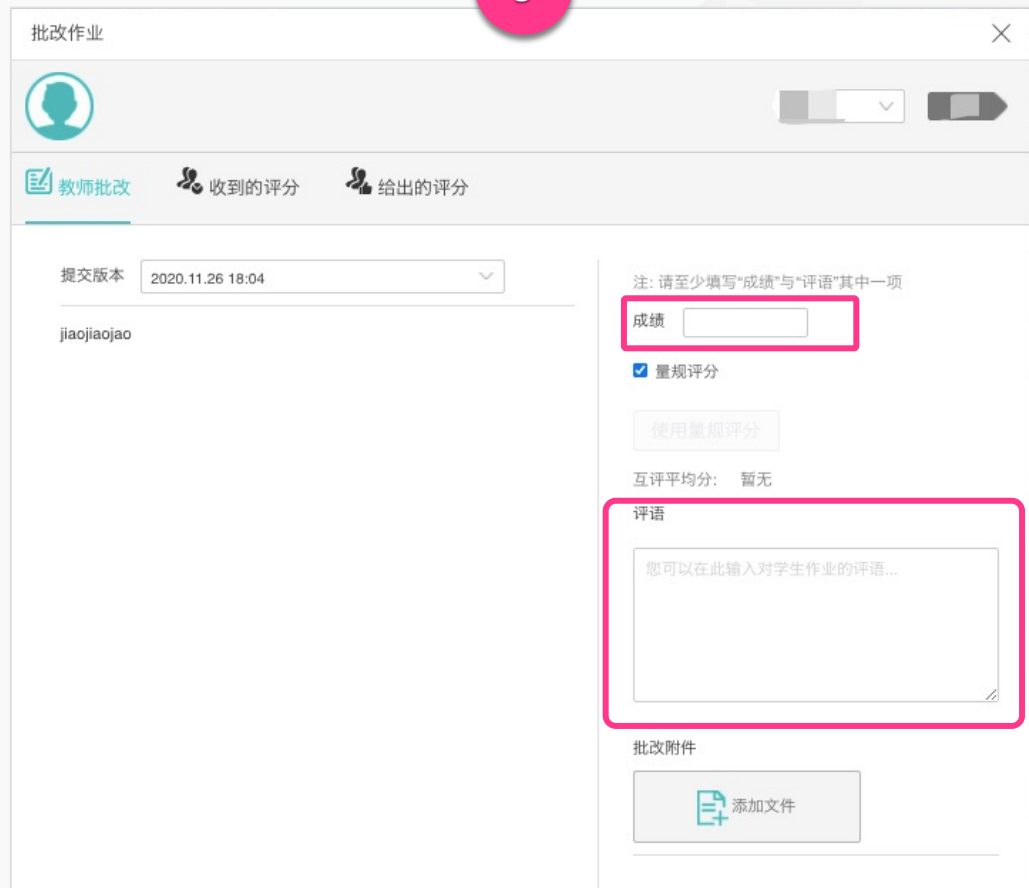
批改作业

教师批改
收到的评分
给出的评分

提交版本 2020.11.26 18:04

jiaojiaojao

注: 请至少填写"成绩"与"评语"其中一项

成绩

量规评分

使用量规评分

互评平均分: 暂无

评语

您可以在此输入对学生作业的评语...

批改附件

添加文件